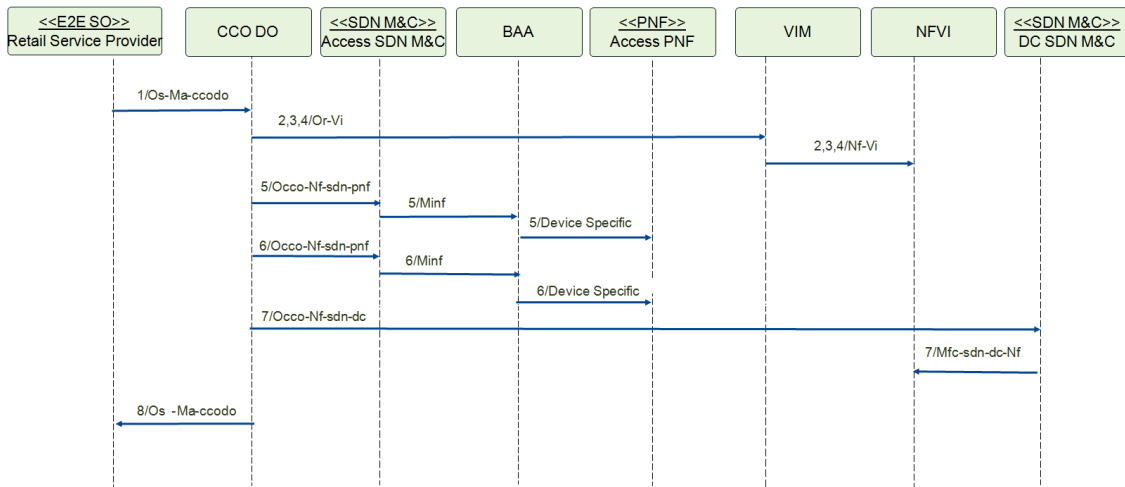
<<E2E SO>>
Retail Service Provider

CCO DO

<<SDN M&C>>
Access SDN M&C

BAA

<<PNF>>
Access PNF

VIM

NFVI

<<SDN M&C>>
DC SDN M&C

1/Os-Ma-ccodo

2,3,4/Or-Vi

2,3,4/Nf-Vi

5/Occo-Nf-sdn-pnf

5/Minf

5/Device Specific

6/Occo-Nf-sdn-pnf

6/Minf

6/Device Specific

7/Occo-Nf-sdn-dc

7/Mfc-sdn-dc-Nf

8/Os -Ma-ccodo